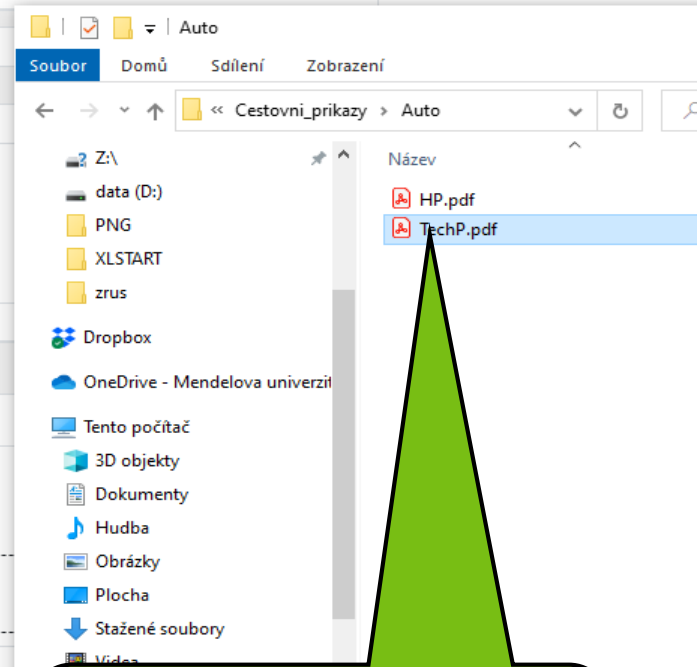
Auto

Soubor Domů Sdílení Zobrazení

« Cestovni_prikazy > Auto

Z:\
data (D:)
PNG
XLSTART
zrus
Dropbox
OneDrive - Mendelova univerzit
Tento počítač
3D objekty
Dokumenty
Hudba
Obrázky
Plocha
Stažené soubory
Videa

Název
HP.pdf
TechP.pdf